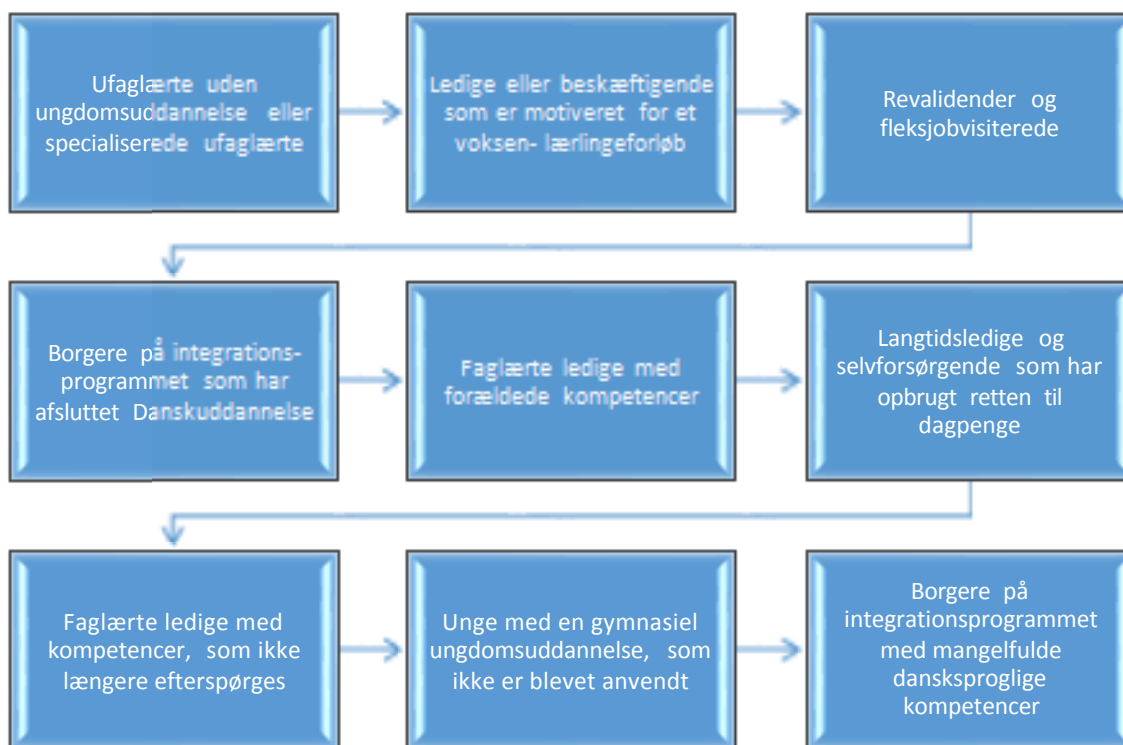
Ufaglærte uden ungdomsuddannelse eller specialiserede ufaglærte

Ledige eller beskæftigende som er motiveret for et voksen- lærlingeforløb

Revalidender og fleksjobvisiterede

Borgere på integrations-programmet som har afsluttet Danskuddannelse

Faglærte ledige med forældede kompetencer

Langtidsledige og selvforsørgende som har opbrugt retten til dagpenge

Faglærte ledige med kompetencer, som ikke længere efterspørges

Unge med en gymnasiel ungdomsuddannelse, som ikke er blevet anvendt

Borgere på integrationsprogrammet med mangelfulde dansksproglige kompetencer